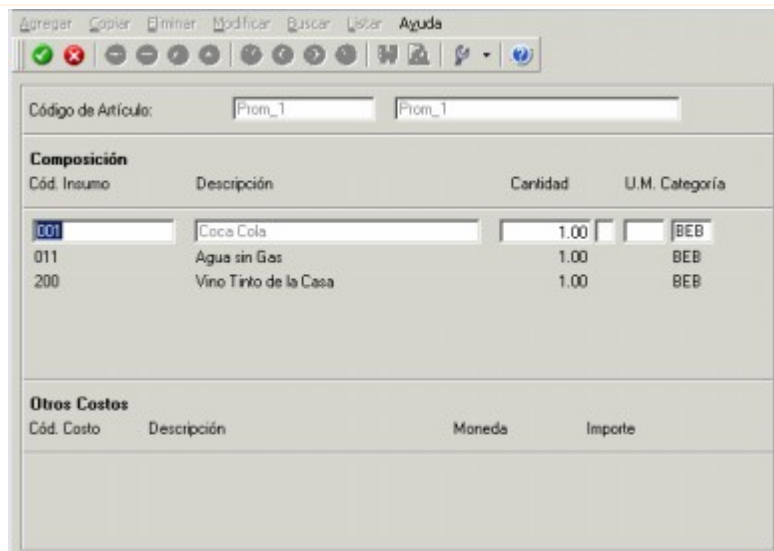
Agregar Copiar Eliminar Modificar Buscar Listar Ayuda

Código de Artículo: Prom_1 Prom_1

Composición

| Cód. Insumo | Descripción | Cantidad | U.M. | Categoría |
|---|---|---|---|---|
| 001 | Coca Cola | 1.00 | | BEB |
| 011 | Agua sin Gas | 1.00 | | BEB |
| 200 | Vino Tinto de la Casa | 1.00 | | BEB |

Otros Costos

| Cód. Costo | Descripción | Moneda | Importe |
|---|---|---|---|